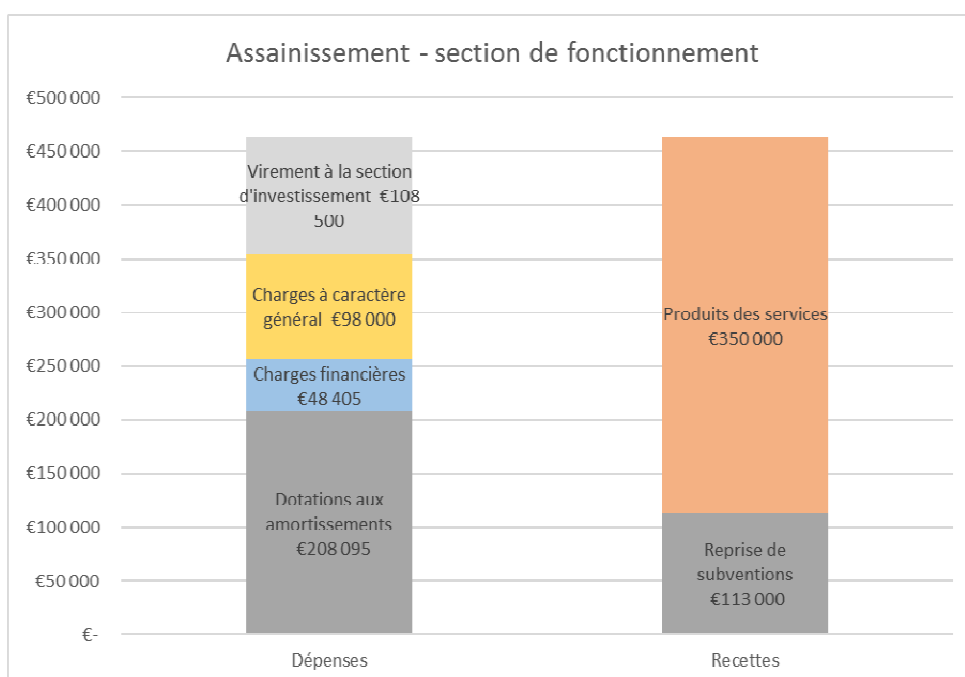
Assainissement - section de fonctionnement

€500 000
€450 000
€400 000
€350 000
€300 000
€250 000
€200 000
€150 000
€100 000
€50 000
€-

Virement à la section d'investissement €108 500

Charges à caractère général €98 000

Charges financières €48 405

Dotations aux amortissements €208 095

Produits des services €350 000

Reprise de subventions €113 000

Dépenses

Recettes